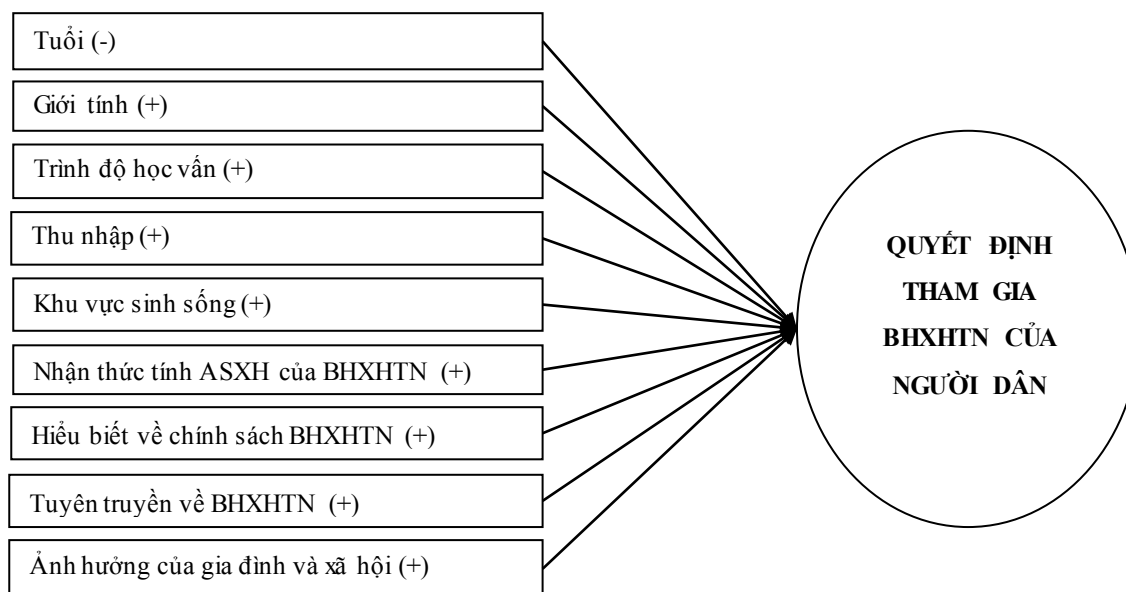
Tuổi (-)

Giới tính (+)

Trình độ học vấn (+)

Thu nhập (+)

Khu vực sinh sống (+)

Nhận thức tính ASXH của BHXHTN (+)

Hiểu biết về chính sách BHXHTN (+)

Tuyên truyền về BHXHTN (+)

Ảnh hưởng của gia đình và xã hội (+)

QUYẾT ĐỊNH THAM GIA BHXHTN CỦA NGƯỜI DÂN